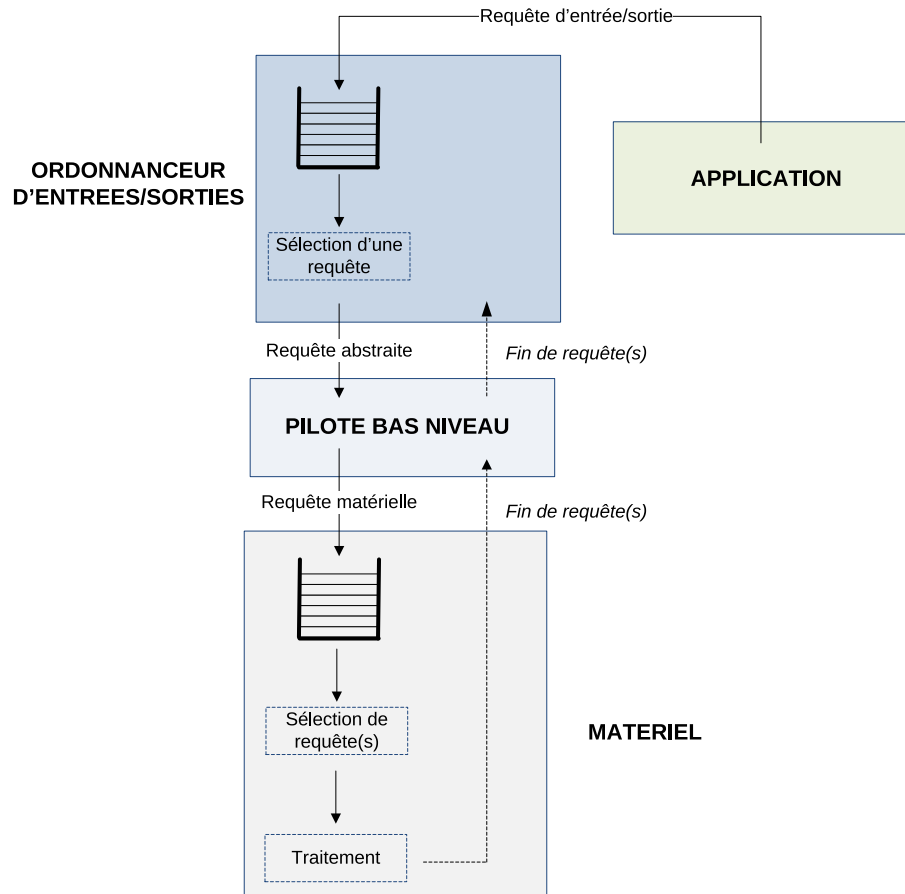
Requête d'entrée/sortie

ORDONNANCEUR D'ENTREES/SORTIES

APPLICATION

Sélection d'une requête

Requête abstraite

Fin de requête(s)

PILOTE BAS NIVEAU

Requête matérielle

Fin de requête(s)

Sélection de requête(s)

MATERIEL

Traitement